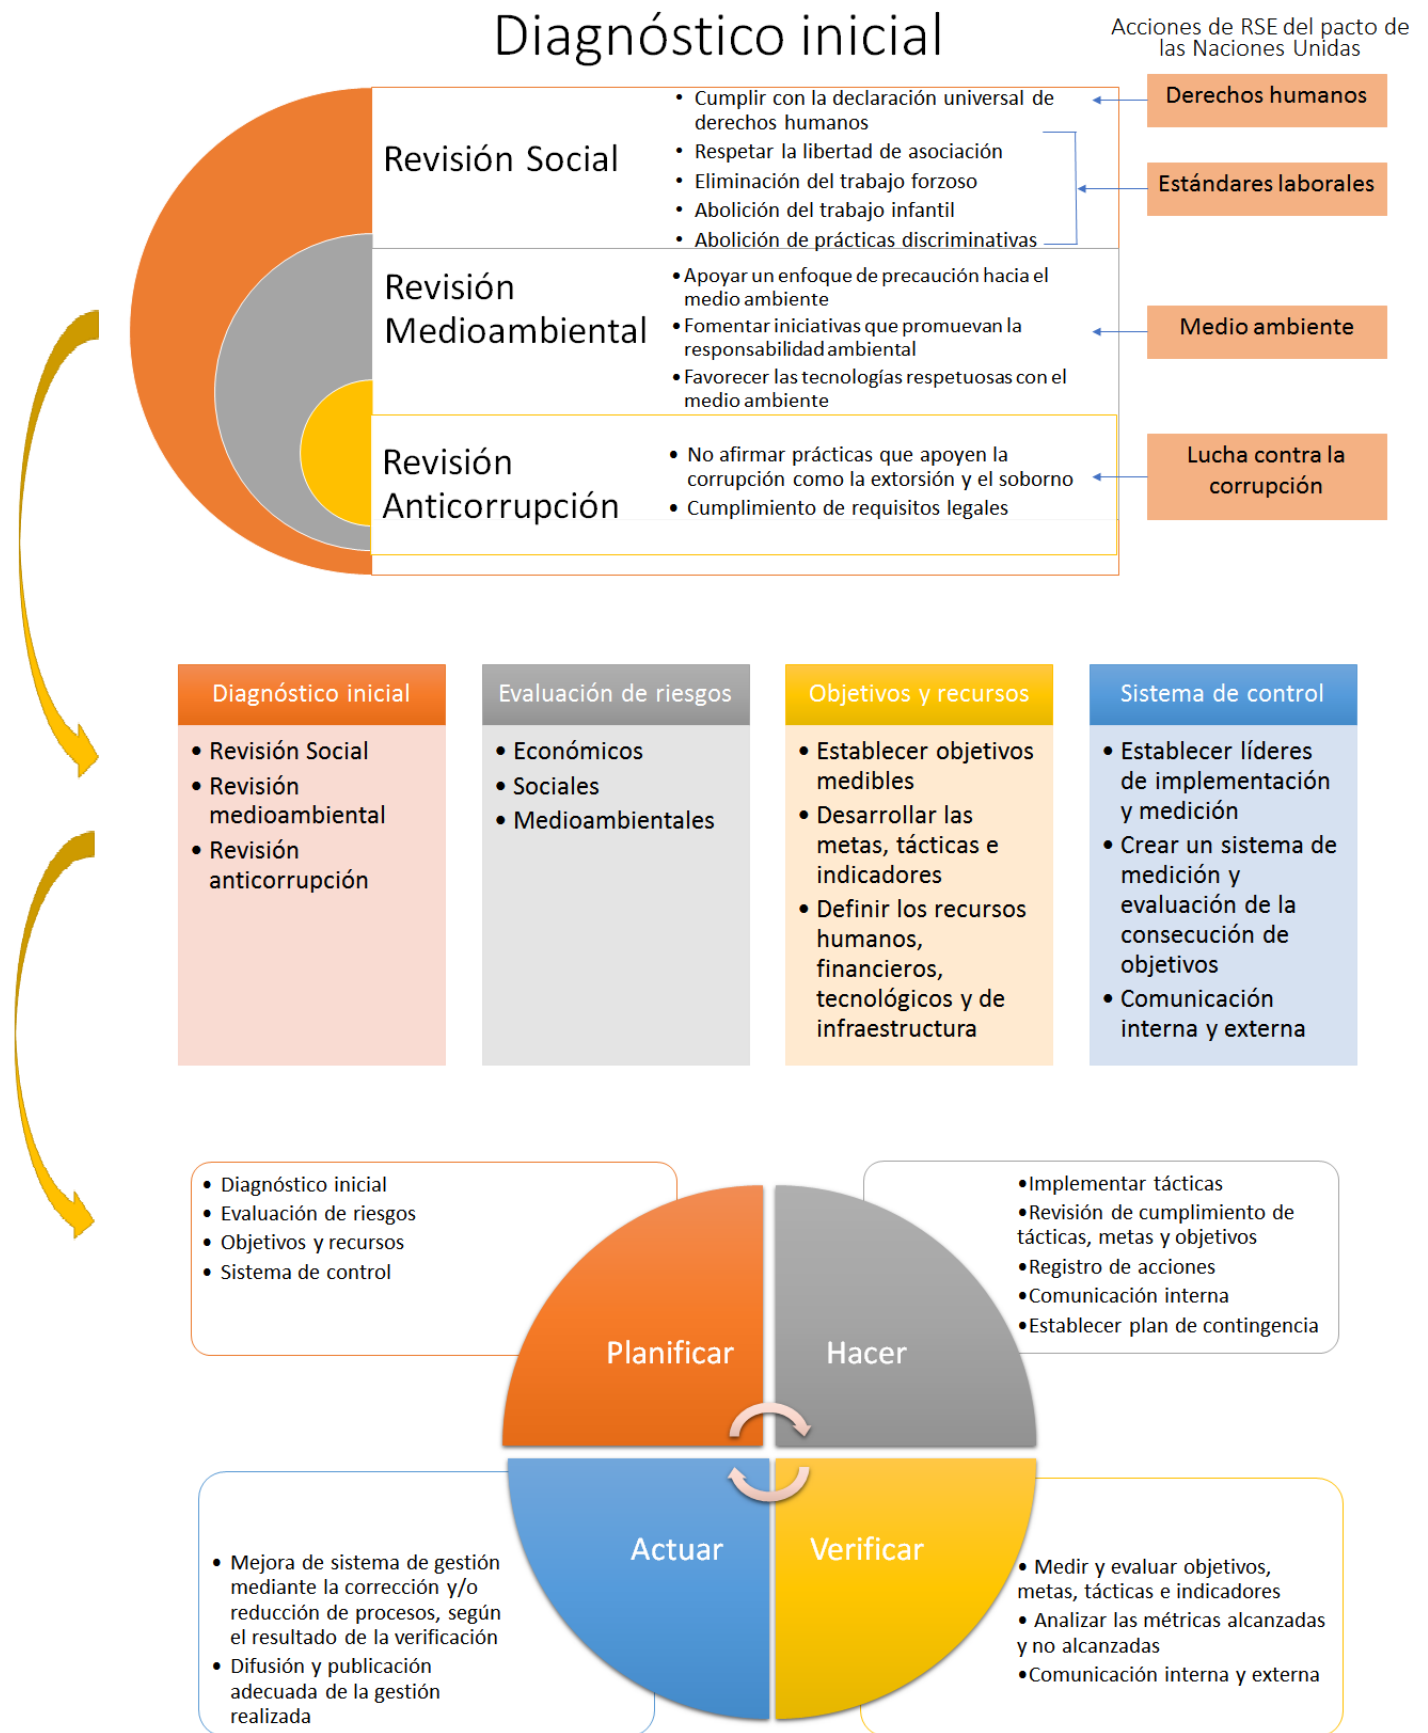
Diagnóstico inicial

Acciones de RSE del pacto de las Naciones Unidas

Revisión Social

- Cumplir con la declaración universal de derechos humanos
- Respetar la libertad de asociación
- Eliminación del trabajo forzoso
- Abolición del trabajo infantil
- Abolición de prácticas discriminativas

Derechos humanos

Estándares laborales

Revisión Medioambiental

- Apoyar un enfoque de precaución hacia el medio ambiente
- Fomentar iniciativas que promuevan la responsabilidad ambiental
- Favorecer las tecnologías respetuosas con el medio ambiente

Medio ambiente

Revisión Anticorrupción

- No afirmar prácticas que apoyen la corrupción como la extorsión y el soborno
- Cumplimiento de requisitos legales

Lucha contra la corrupción

Diagnóstico inicial
- Revisión Social
- Revisión medioambiental
- Revisión anticorrupción

Evaluación de riesgos
- Económicos
- Sociales
- Medioambientales

Objetivos y recursos
- Establecer objetivos medibles
- Desarrollar las metas, tácticas e indicadores
- Definir los recursos humanos, financieros, tecnológicos y de infraestructura

Sistema de control
- Establecer líderes de implementación y medición
- Crear un sistema de medición y evaluación de la consecución de objetivos
- Comunicación interna y externa

- Diagnóstico inicial
- Evaluación de riesgos
- Objetivos y recursos
- Sistema de control

- Implementar tácticas
- Revisión de cumplimiento de tácticas, metas y objetivos
- Registro de acciones
- Comunicación interna
- Establecer plan de contingencia

Planificar

Hacer

Actuar

Verificar

- Mejora de sistema de gestión mediante la corrección y/o reducción de procesos, según el resultado de la verificación
- Difusión y publicación adecuada de la gestión realizada

- Medir y evaluar objetivos, metas, tácticas e indicadores
- Analizar las métricas alcanzadas y no alcanzadas
- Comunicación interna y externa